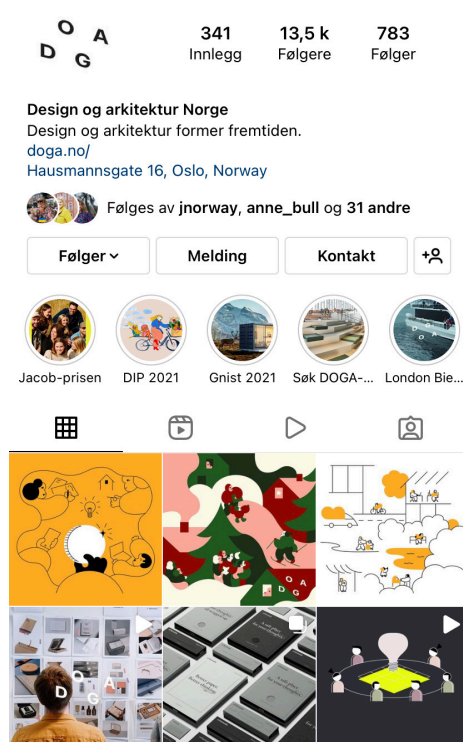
D O G A

341
Innlegg

13,5 k
Følgere

783
Følger

Design og arkitektur Norge
Design og arkitektur former fremtiden.
doga.no/
Hausmannsgate 16, Oslo, Norway

Følges av jnorway, anne_bull og 31 andre

Følger

Melding

Kontakt

Jacob-prisen

DIP 2021

Gnist 2021

Søk DOGA-...

London Bie...

D O G A

D O G A